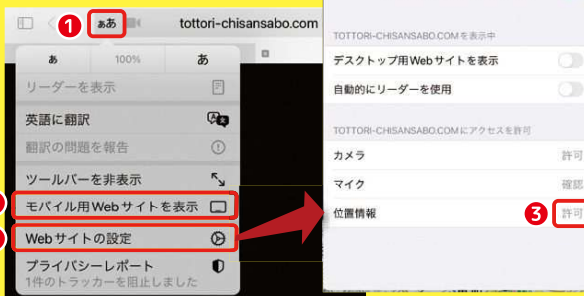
1 ぁあ tottori-chisansabo.com

あ 100% あ

リーダーを表示

英語に翻訳

翻訳の問題を報告

ツールバーを非表示

モバイル用Webサイトを表示

Webサイトの設定

プライバシーレポート
1件のトラッカーを阻止しました

TOTTORI-CHISANSABO.COMを表示中

デスクトップ用Webサイトを表示

自動的にリーダーを使用

TOTTORI-CHISANSABO.COMにアクセスを許可

カメラ 許可

マイク 確認

位置情報 3 許可